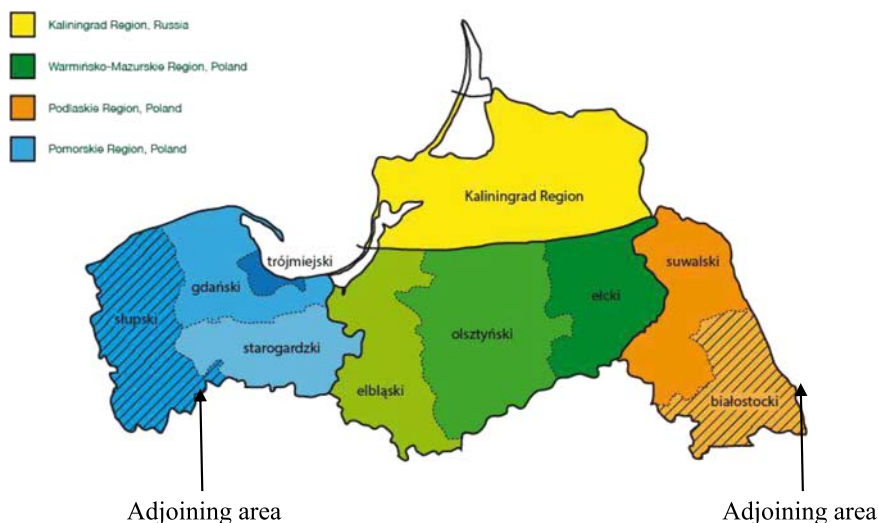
Kaliningrad Region, Russia

Warmińsko-Mazurskie Region, Poland

Podlaskie Region, Poland

Pomorskie Region, Poland

Kaliningrad Region

trójmiejski

gdański

słupski

starogardzki

elbląski

olsztyński

ełcki

suwalski

białostocki

Adjoining area

Adjoining area